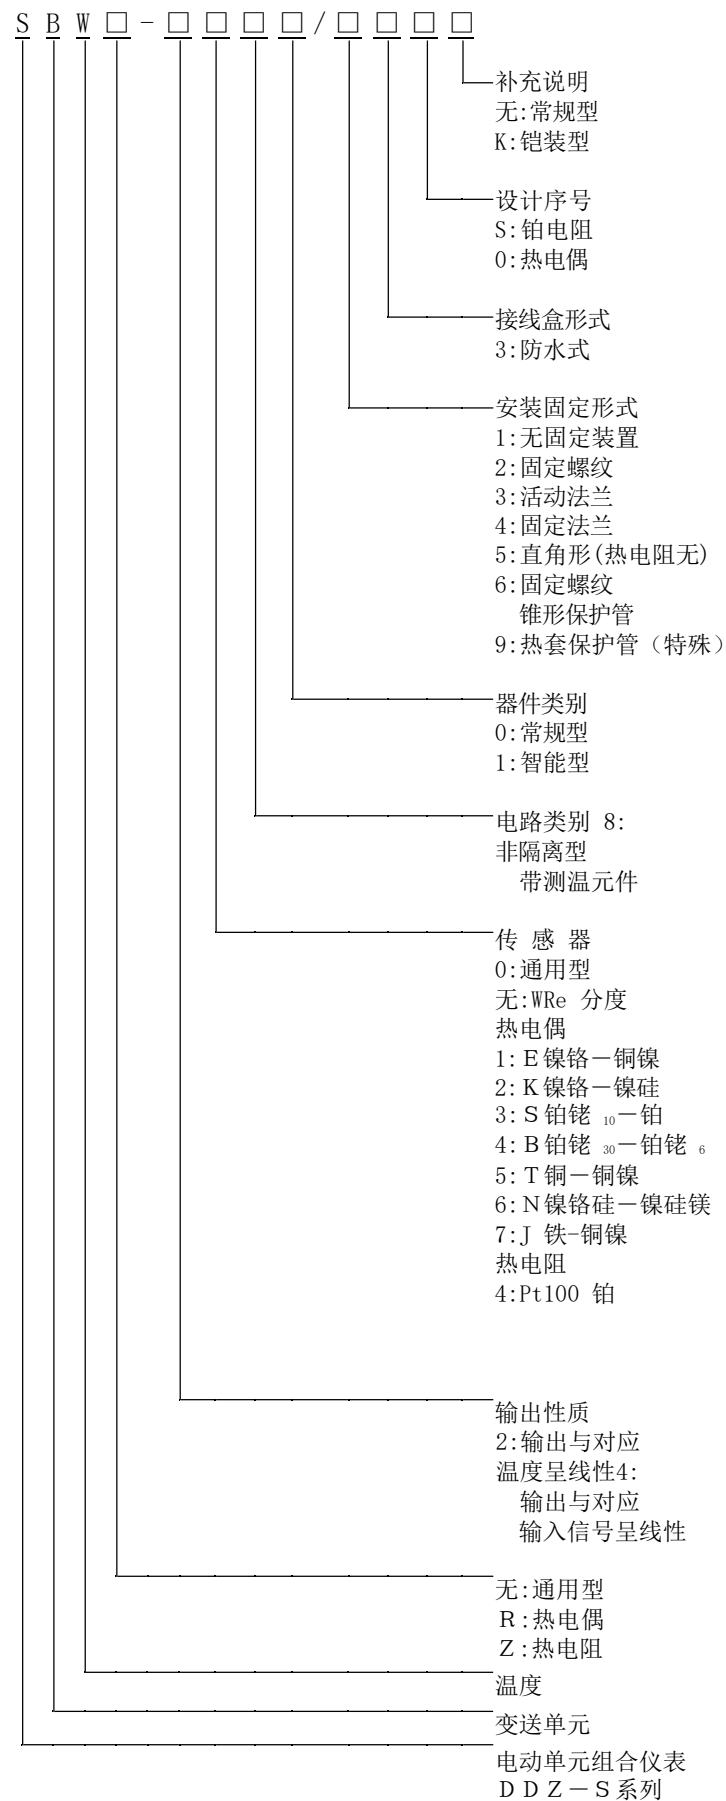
S B W □ - □ □ □ □ / □ □ □ □

补充说明
无:常规型
K:铠装型

设计序号
S:铂电阻
0:热电偶

接线盒形式
3:防水式

安装固定形式
1:无固定装置
2:固定螺纹
3:活动法兰
4:固定法兰
5:直角形(热电阻无)
6:固定螺纹
锥形保护管
9:热套保护管（特殊）

器件类别
0:常规型
1:智能型

电路类别 8:
非隔离型
带测温元件

传 感 器
0:通用型
无:WRe 分度
热电偶
1:E镍铬一铜镍
2:K镍铬一镍硅
3:S铂铑 $_{10}$一铂
4:B铂铑 $_{30}$一铂铑 $_{6}$
5:T铜一铜镍
6:N镍铬硅一镍硅镁
7:J 铁-铜镍
热电阻
4:Pt100 铂

输出性质
2:输出与对应
温度呈线性4:
输出与对应
输入信号呈线性

无:通用型
R:热电偶
Z:热电阻

温度

变送单元

电动单元组合仪表
D D Z－S系列